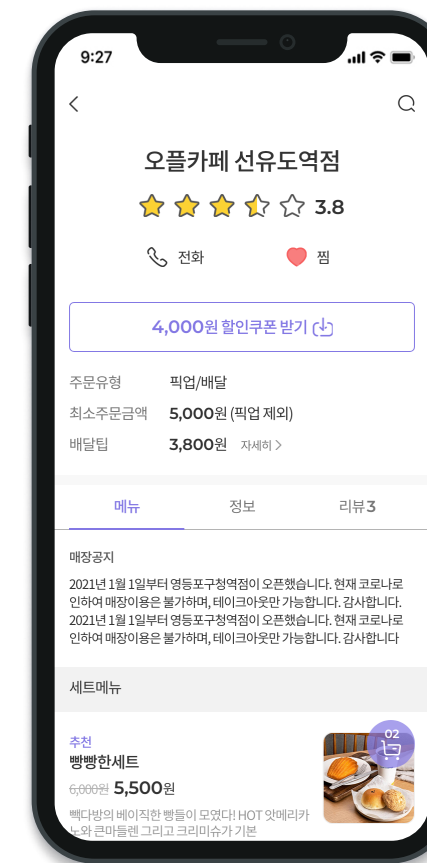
9:27

오플카페 선유도역점

3.8

전화

찜

4,000원 할인쿠폰 받기

주문유형 픽업/배달

최소주문금액 5,000원 (픽업 제외)

배달팁 3,800원 자세히 >

메뉴 정보 리뷰3

매장공지

2021년 1월 1일부터 영등포구청역점이 오픈했습니다. 현재 코로나로 인하여 매장이용은 불가하며, 테이크아웃만 가능합니다. 감사합니다. 2021년 1월 1일부터 영등포구청역점이 오픈했습니다. 현재 코로나로 인하여 매장이용은 불가하며, 테이크아웃만 가능합니다. 감사합니다

세트메뉴

추천

빵빵한세트

6,000원 5,500원

빡다방의 베이직한 빵들이 모였다! HOT 앗메리카노와 큰마들렌 그리고 크리미슈가 기본

02